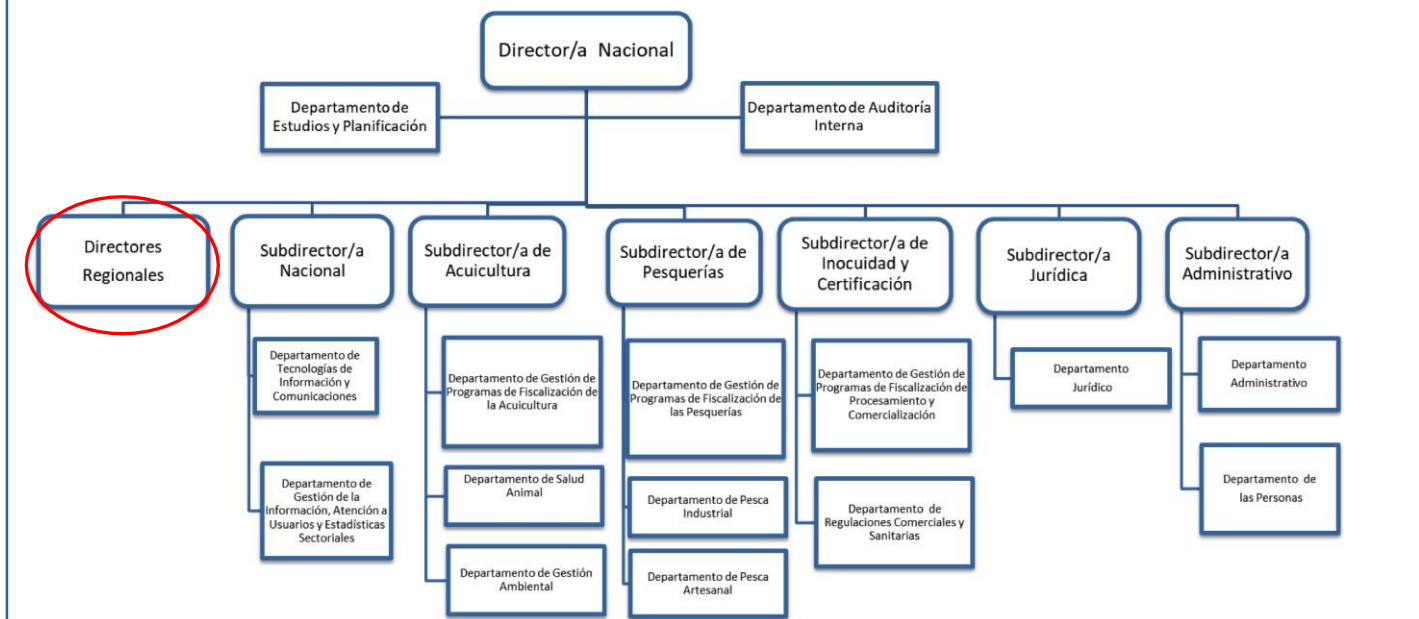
Director/a Nacional

Departamento de Estudios y Planificación

Departamento de Auditoría Interna

Directores Regionales

Subdirector/a Nacional

Departamento de Tecnologías de Información y Comunicaciones

Departamento de Gestión de la Información, Atención a Usuarios y Estadísticas Sectoriales

Subdirector/a de Acuicultura

Departamento de Gestión de Programas de Fiscalización de la Acuicultura

Departamento de Salud Animal

Departamento de Gestión Ambiental

Subdirector/a de Pesquerías

Departamento de Gestión de Programas de Fiscalización de las Pesquerías

Departamento de Pesca Industrial

Departamento de Pesca Artesanal

Subdirector/a de Inocuidad y Certificación

Departamento de Gestión de Programas de Fiscalización de Procesamiento y Comercialización

Departamento de Regulaciones Comerciales y Sanitarias

Subdirector/a Jurídica

Departamento Jurídico

Subdirector/a Administrativo

Departamento Administrativo

Departamento de las Personas